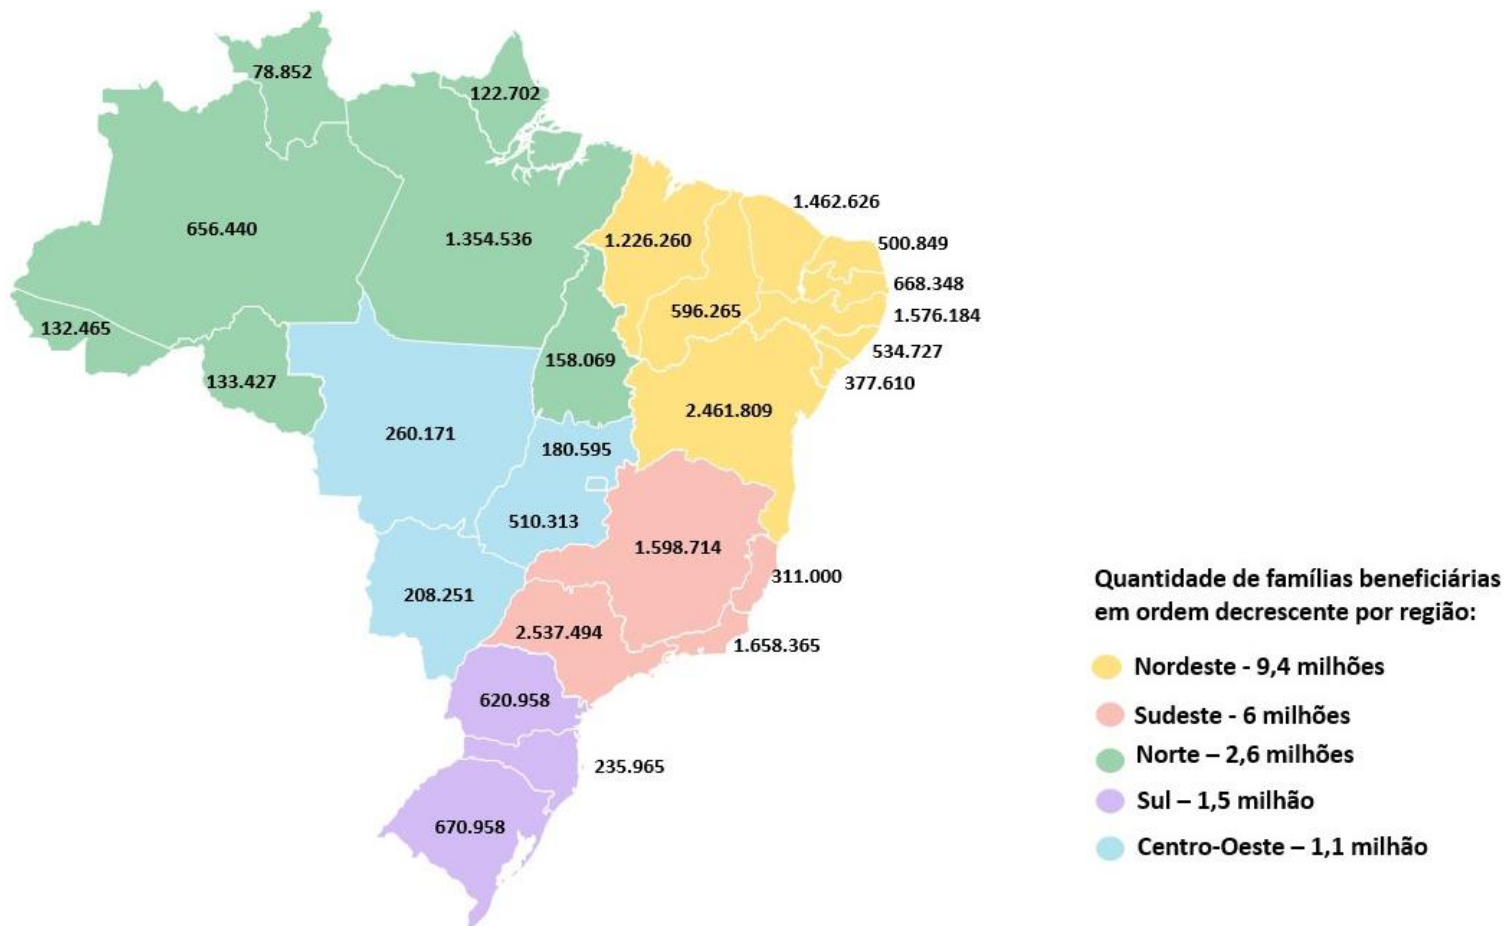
78.852
122.702
656.440
1.354.536
1.462.626
1.226.260
500.849
668.348
596.265
1.576.184
132.465
158.069
534.727
133.427
377.610
2.461.809
260.171
180.595
510.313
1.598.714
311.000
208.251
2.537.494
1.658.365
620.958
235.965
670.958

Quantidade de famílias beneficiárias em ordem decrescente por região:
Nordeste - 9,4 milhões
Sudeste - 6 milhões
Norte – 2,6 milhões
Sul – 1,5 milhão
Centro-Oeste – 1,1 milhão